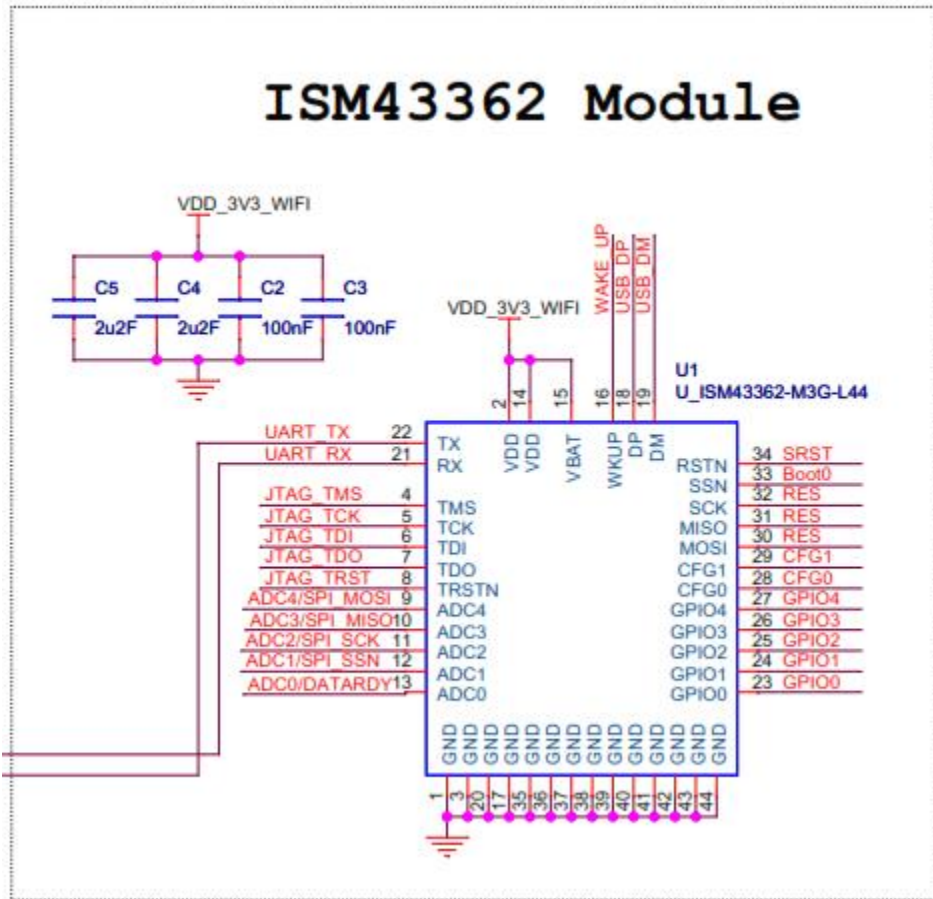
ISM43362 Module

VDD_3V3_WIFI

C5 2u2F
C4 2u2F
C2 100nF
C3 100nF

VDD_3V3_WIFI

WAKE_UP
USB_DP
USB_DM

U1
U_ISM43362-M3G-L44

2 14 15 16 18 19

VDD VDD VBAT WKUP DP DM

UART_TX 22 TX
UART_RX 21 RX
JTAG_TMS 4 TMS
JTAG_TCK 5 TCK
JTAG_TDI 6 TDI
JTAG_TDO 7 TDO
JTAG_TRST 8 TRSTN
ADC4/SPI_MOSI 9 ADC4
ADC3/SPI_MISO 10 ADC3
ADC2/SPI_SCK 11 ADC2
ADC1/SPI_SSN 12 ADC1
ADC0/DATARDY 13 ADC0

RSTN 34 SRST
SSN 33 Boot0
SCK 32 RES
MISO 31 RES
MOSI 30 RES
CFG1 29 CFG1
CFG0 28 CFG0
GPIO4 27 GPIO4
GPIO3 26 GPIO3
GPIO2 25 GPIO2
GPIO1 24 GPIO1
GPIO0 23 GPIO0

GND GND GND GND GND GND GND GND GND GND GND GND GND GND

1 3 20 17 35 36 37 38 39 40 41 42 43 44